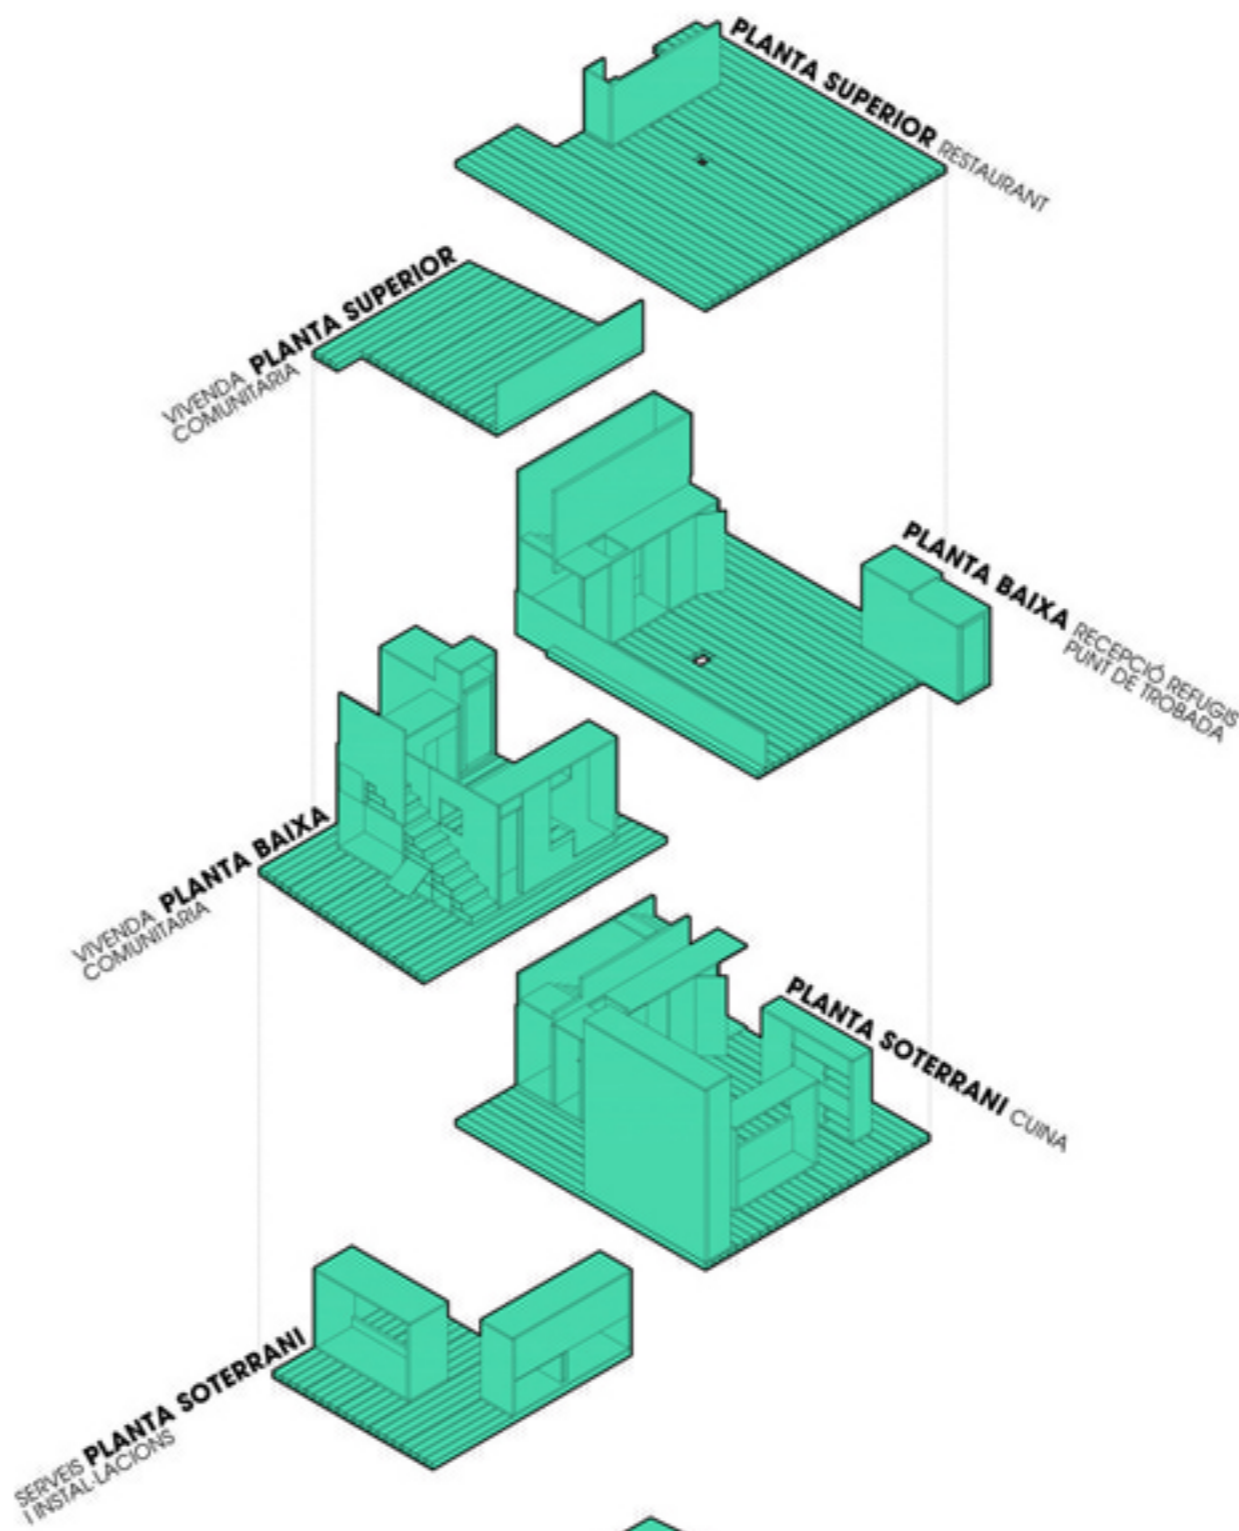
PLANTA SUPERIOR RESTAURANT

VIVENDA PLANTA SUPERIOR
COMUNITARIA

PLANTA BAIXA RECEPCIÓ REFUGIS
PUNT DE TROBADA

VIVENDA PLANTA BAIXA
COMUNITARIA

PLANTA SOTERRANI CUINA

SERVEIS PLANTA SOTERRANI
I INSTAL·LACIONS